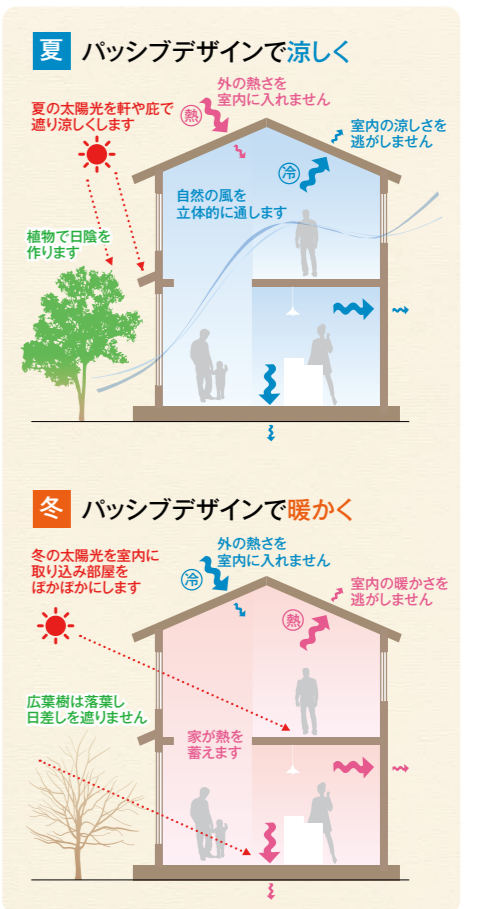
夏 パッシブデザインで涼しく

外の熱さを室内に入れません

熱

夏の太陽光を軒や庇で遮り涼しくします

室内の涼しさを逃がしません

冷

自然の風を立体的に通します

植物で日陰を作ります

冬 パッシブデザインで暖かく

冬の太陽光を室内に取り込み部屋をぽかぽかにします

外の熱さを室内に入れません

冷

室内の暖かさを逃がしません

熱

広葉樹は落葉し日差しを遮りません

家が熱を蓄えます